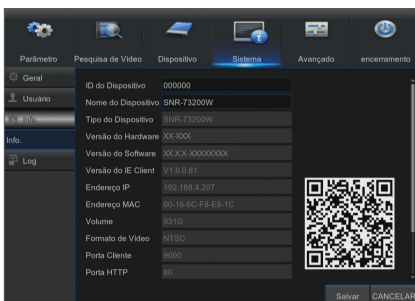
Parâmetro
Pesquisa de Vídeo
Dispositivo
Sistema
Avançado
encerramento

Geral
Usuário
Info
Info.
Log

| | |
|---|---|
| ID do Dispositivo | 000000 |
| Nome do Dispositivo | SNR-73200W |
| Tipo do Dispositivo | SNR-73200W |
| Versão do Hardware | XX-XXX |
| Versão do Software | XX.X.X-XXXXXXXX |
| Versão do IE Client | V1.0.0.81 |
| Endereço IP | 192.168.4.207 |
| Endereço MAC | 00-16-6C-F8-E8-1C |
| Volume | 931G |
| Formato de Vídeo | NTSC |
| Porta Cliente | 9000 |
| Porta HTTP | 80 |

Salvar
CANCELAR